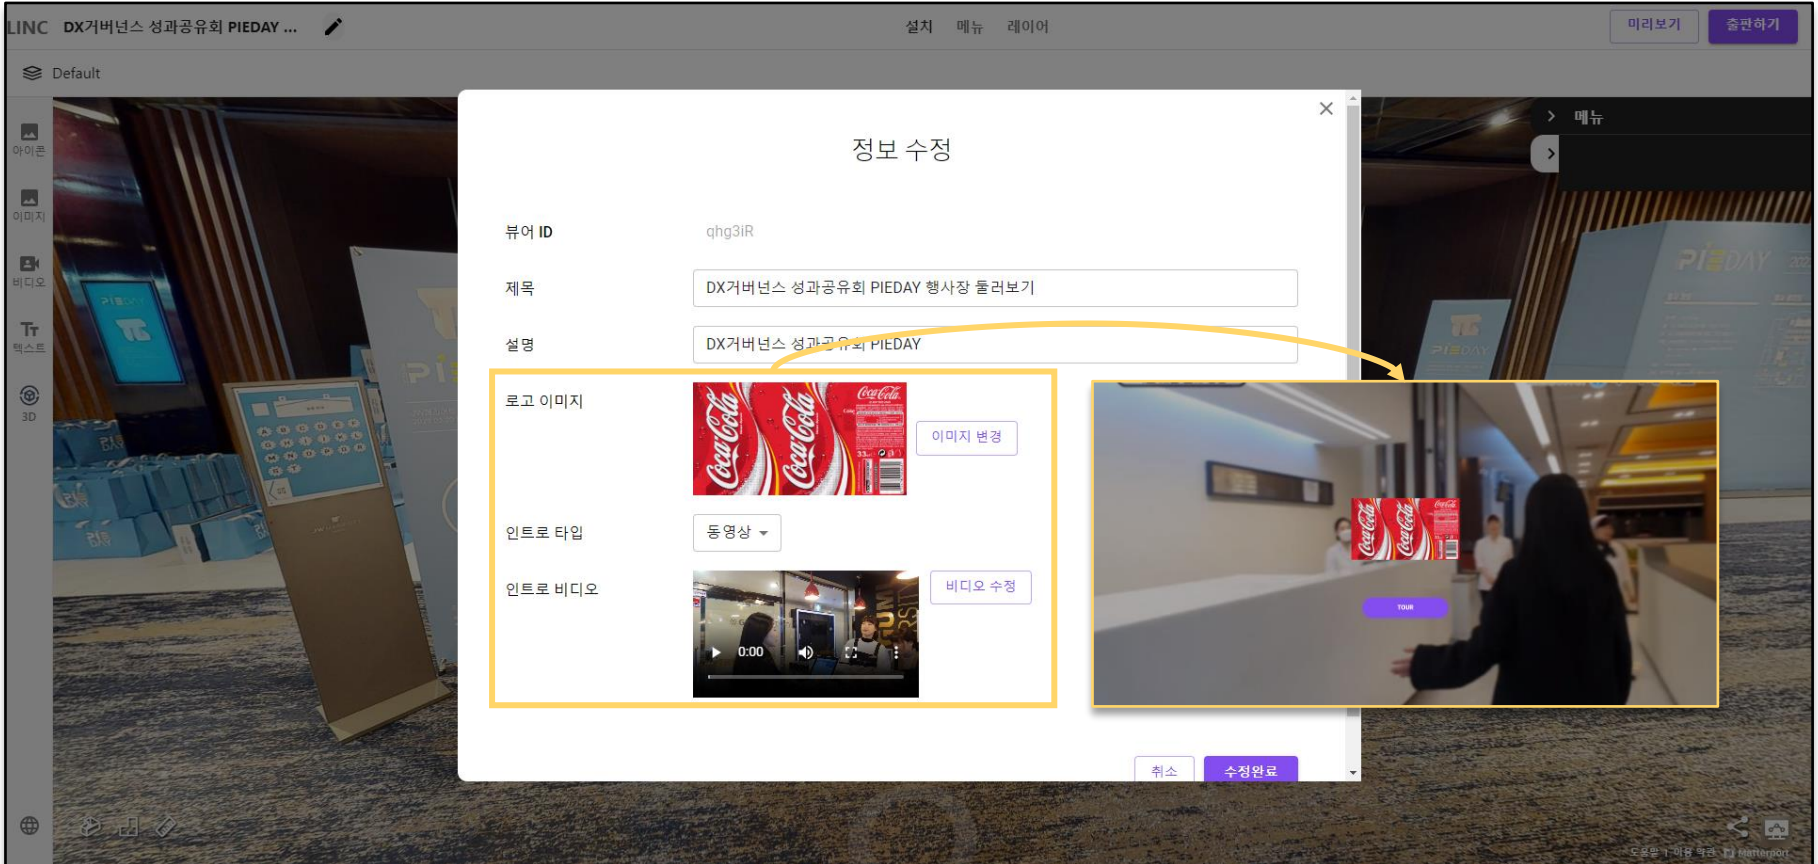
LINC DX거버넌스 성과공유회 PIEDAY ...

설치 메뉴 레이어

미리보기 출판하기

Default

아이콘

이미지

비디오

텍스트

3D

메뉴

정보 수정

뷰어 ID qhg3iR

제목 DX거버넌스 성과공유회 PIEDAY 행사장 둘러보기

설명 DX거버넌스 성과공유회 PIEDAY

로고 이미지

이미지 변경

인트로 타입 동영상

인트로 비디오

0:00

비디오 수정

TOUR

취소 수정완료

PIEDAY